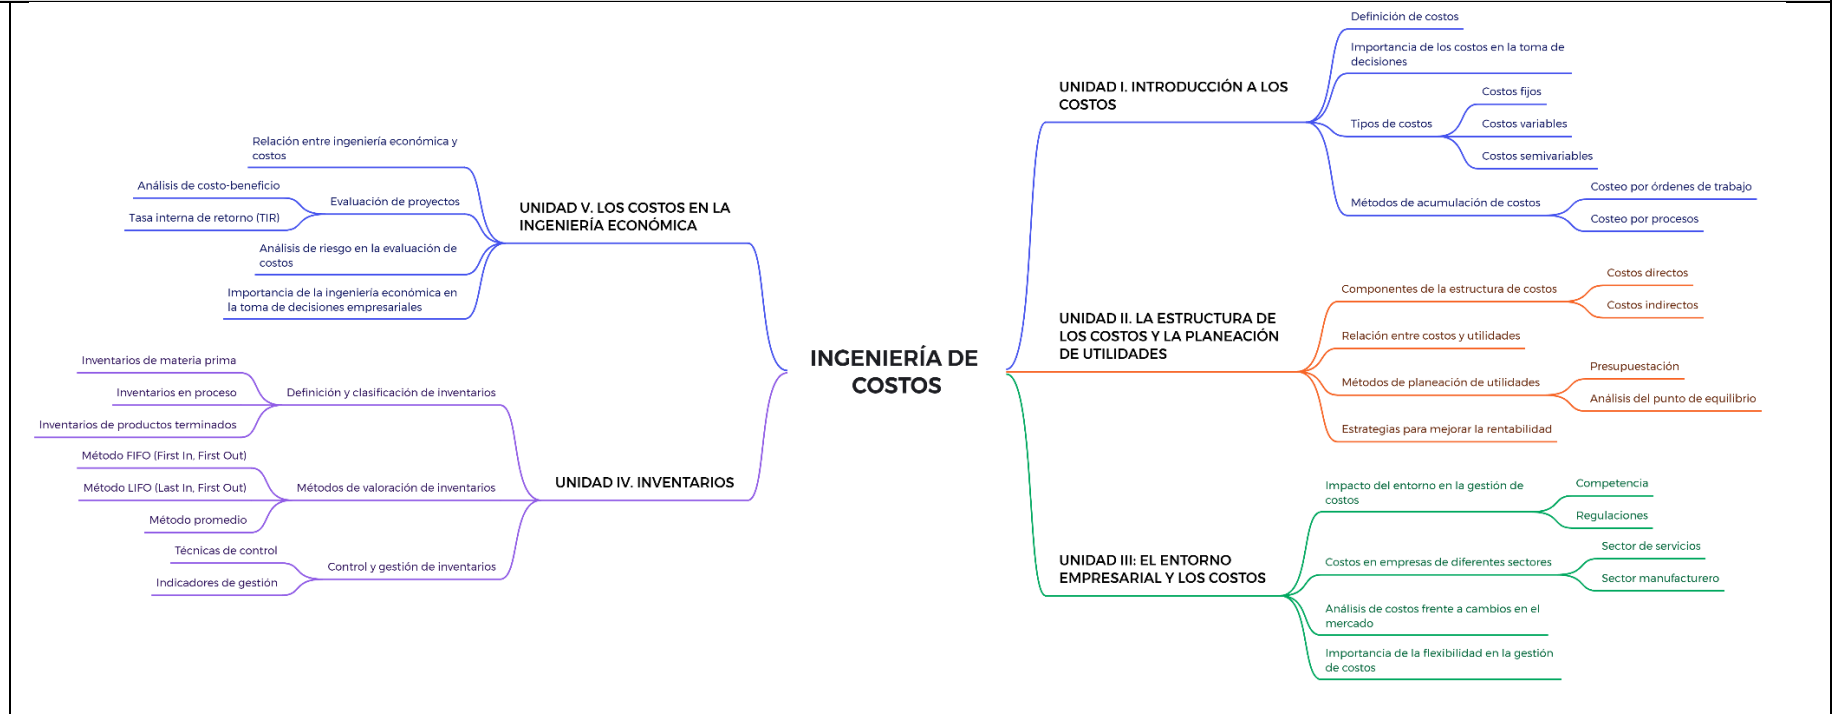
INGENIERÍA DE COSTOS

UNIDAD I. INTRODUCCIÓN A LOS COSTOS
Definición de costos
Importancia de los costos en la toma de decisiones
Tipos de costos
Costos fijos
Costos variables
Costos semivariables
Métodos de acumulación de costos
Costeo por órdenes de trabajo
Costeo por procesos

UNIDAD II. LA ESTRUCTURA DE LOS COSTOS Y LA PLANEACIÓN DE UTILIDADES
Componentes de la estructura de costos
Costos directos
Costos indirectos
Relación entre costos y utilidades
Métodos de planeación de utilidades
Presupuestación
Análisis del punto de equilibrio
Estrategias para mejorar la rentabilidad

UNIDAD III: EL ENTORNO EMPRESARIAL Y LOS COSTOS
Impacto del entorno en la gestión de costos
Competencia
Regulaciones
Costos en empresas de diferentes sectores
Sector de servicios
Sector manufacturero
Análisis de costos frente a cambios en el mercado
Importancia de la flexibilidad en la gestión de costos

UNIDAD V. LOS COSTOS EN LA INGENIERÍA ECONÓMICA
Relación entre ingeniería económica y costos
Evaluación de proyectos
Análisis de costo-beneficio
Tasa interna de retorno (TIR)
Análisis de riesgo en la evaluación de costos
Importancia de la ingeniería económica en la toma de decisiones empresariales

UNIDAD IV. INVENTARIOS
Definición y clasificación de inventarios
Inventarios de materia prima
Inventarios en proceso
Inventarios de productos terminados
Métodos de valoración de inventarios
Método FIFO (First In, First Out)
Método LIFO (Last In, First Out)
Método promedio
Control y gestión de inventarios
Técnicas de control
Indicadores de gestión